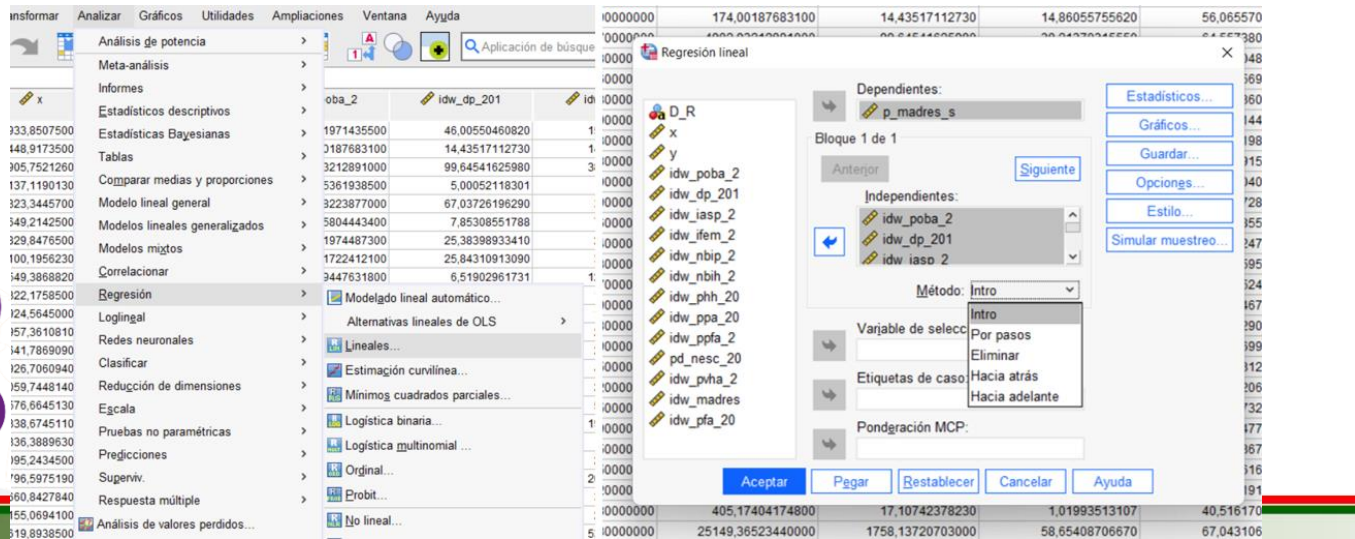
ansformar Analizar Gráficos Utilidades Ampliaciones Ventana Ayuda

Aplicación de búsque

Análisis de potencia
Meta-análisis
Informes
Estadísticos descriptivos
Estadísticas Bayesianas
Tablas
Comparar medias y proporciones
Modelo lineal general
Modelos lineales generalizados
Modelos mixtos
Correlacionar
Regresión
Loglineal
Redes neuronales
Clasificar
Reducción de dimensiones
Escala
Pruebas no paramétricas
Predicciones
Superviv.
Respuesta múltiple
Análisis de valores perdidos...

Modelado lineal automático...
Alternativas lineales de OLS
Lineales...
Estimación curvilínea...
Mínimos cuadrados parciales...
Logística binaria...
Logística multinomial...
Ordinal...
Probit...
No lineal...

x
933,8507500
448,9173500
905,7521260
137,1190130
323,3445700
549,2142500
329,8476500
100,1956230
549,3868820
322,1758500
324,5645000
357,3610810
341,7869090
326,7060940
359,7448140
376,6645130
338,6745110
336,3889630
395,2434500
796,5975190
560,8427840
155,0694100
519,8938500

poba_2
1971435500
0187683100
3212891000
5361938500
3223877000
5804443400
1974487300
1722412100
3447631800

idw_dp_201
46,00550460820
14,43517112730
99,64541625980
5,00052118301
67,03726196290
7,85308551788
25,38398933410
25,84310913090
6,51902961731

00000000 174,00187683100 14,43517112730 14,86055755620 56,065570

Regresión lineal

D_R
x
y
idw_poba_2
idw_dp_201
idw_iasp_2
idw_ifem_2
idw_nbip_2
idw_nbih_2
idw_phh_20
idw_ppa_20
idw_ppfa_2
pd_nesc_20
idw_pvha_2
idw_madres
idw_pfa_20

Dependientes:
p_madres_s
Bloque 1 de 1
Anterior
Siguiente
Independientes:
idw_poba_2
idw_dp_201
idw_iasp_2
Método: Intro
Intro
Por pasos
Eliminar
Hacia atrás
Hacia adelante
Variable de selecc
Etiquetas de caso
Ponderación MCP:

Estadísticos...
Gráficos...
Guardar...
Opciones...
Estilo...
Simular muestreo...

Aceptar Pegar Restablecer Cancelar Ayuda

00000000 405,17404174800 17,10742378230 1,01993513107 40,516170
00000000 25149,36523440000 1758,13720703000 58,65408706670 67,043106